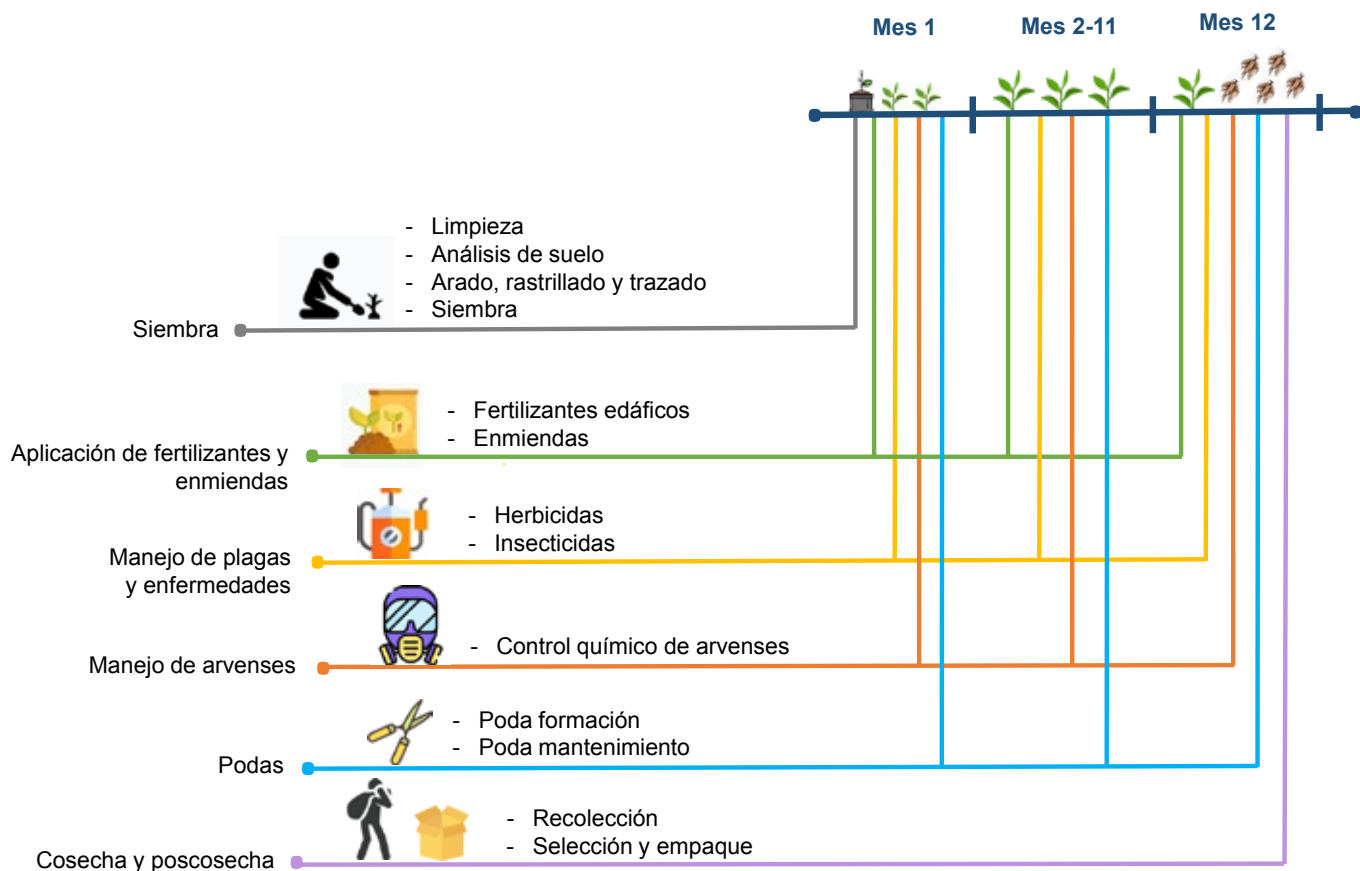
Mes 1

Mes 2-11

Mes 12

- Limpieza
- Análisis de suelo
- Arado, rastrillado y trazado
- Siembra

Siembra

- Fertilizantes edáficos
- Enmiendas

Aplicación de fertilizantes y enmiendas

- Herbicidas
- Insecticidas

Manejo de plagas y enfermedades

- Control químico de arvenses

Manejo de arvenses

- Poda formación
- Poda mantenimiento

Podas

- Recolección
- Selección y empaque

Cosecha y poscosecha